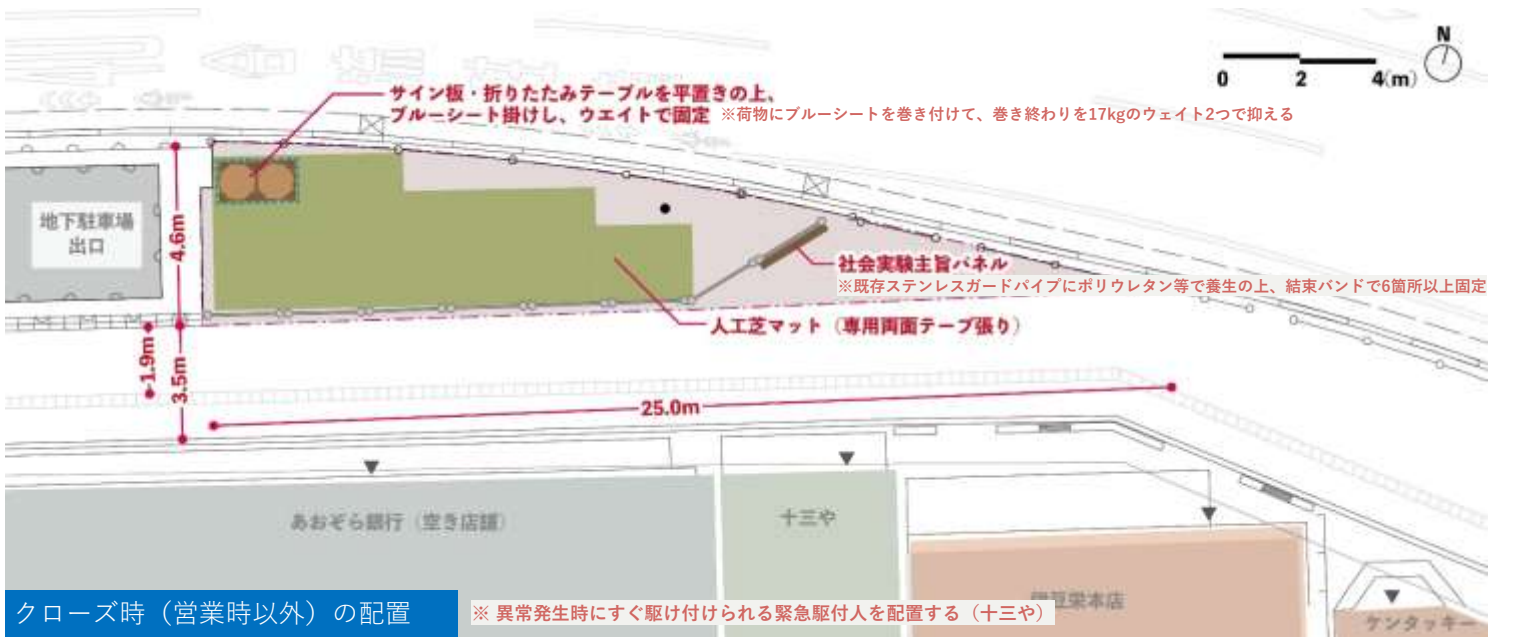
0 2 4(m)
N

サイン板・折りたたみテーブルを平置きの上、ブルーシート掛けし、ウエイトで固定 ※荷物にブルーシートを巻き付けて、巻き終わりを17kgのウェイト2つで抑える

地下駐車場出口

4.6m

社会実験主旨パネル
※既存ステンレスガードパイプにポリウレタン等で養生の上、結束バンドで6箇所以上固定

人工芝マット（専用両面テープ張り）

1.9m
3.5m
25.0m

あおぞら銀行（空き店舗）

十三や

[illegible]本店

ケンタッキー

クローズ時（営業時以外）の配置

※ 異常発生時にすぐ駆け付けられる緊急駆付人を配置する（十三や）